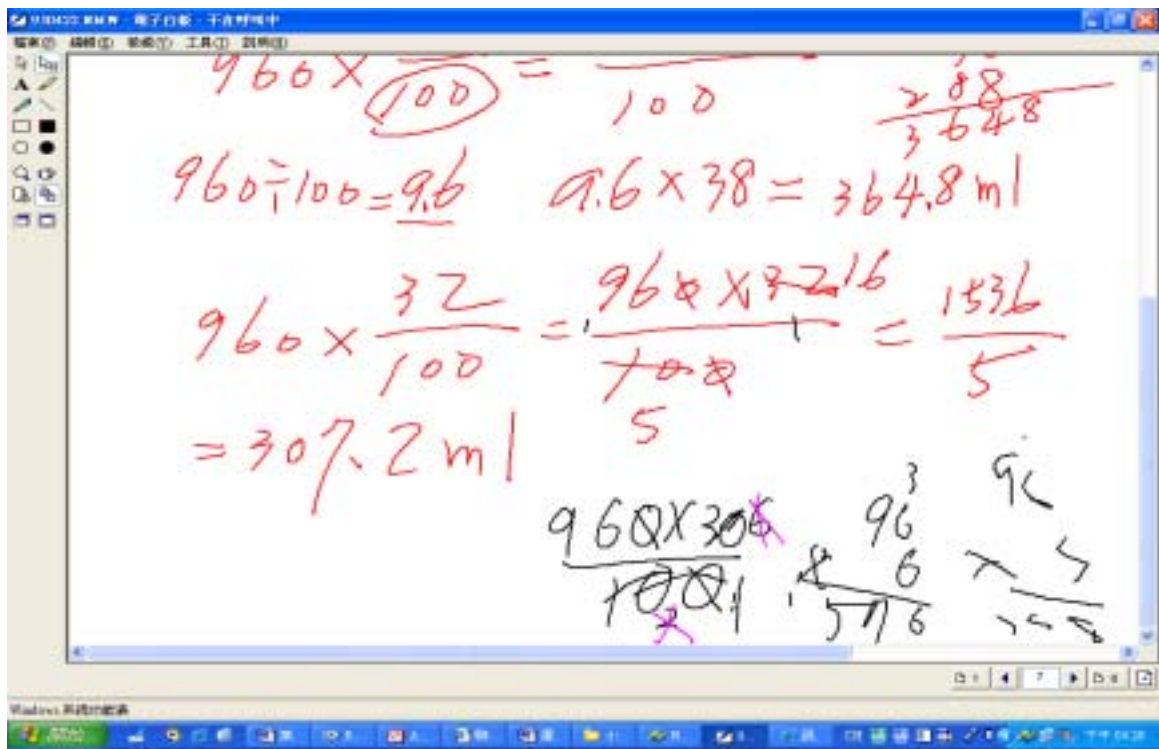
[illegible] - 電子白板 - 不含封閉中

檔案(F) 編輯(E) 檢視(V) 工具(T) 說明(H)

A

$960 \times \frac{}{100} = \frac{}{100}$

$\frac{288}{3648}$

$960 \div 100 = 9.6$ $9.6 \times 38 = 364.8ml$

$960 \times \frac{32}{100} = \frac{96\cancel{0} \times \cancel{32}16}{\cancel{100}5} = \frac{1536}{5}$

$= 307.2ml$

$\frac{960 \times 30\cancel{6}}{100}$

$96$
$6$
$576$

$96$
$\times 5$
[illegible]

7

Windows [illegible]

開始